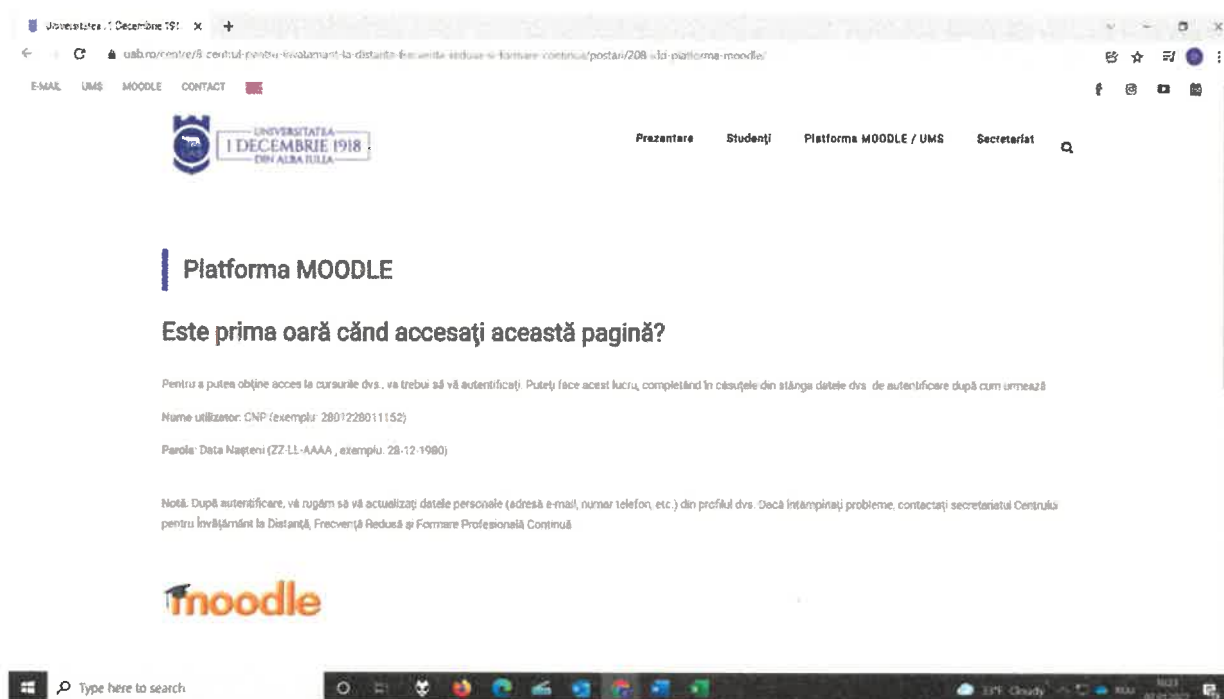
Universitatea 1 Decembrie 191 ×

uab.ro/centre/8-centrul-pentru-invatamant-la-distanta-frecventa-redusa-si-formare-continua/postari/208-id-platforma-moodle/

E-MAIL UMS MOODLE CONTACT

UNIVERSITATEA 1 DECEMBRIE 1918 DIN ALBA IULIA

Prezentare Studenți Platforma MOODLE / UMS Secretariat

Platforma MOODLE

Este prima oară când accesați această pagină?

Pentru a putea obține acces la cursurile dvs., va trebui să vă autentificați. Puteți face acest lucru, completând în căsuțele din stânga datele dvs. de autentificare după cum urmează

Nume utilizator: CNP (exemplu: 2801228011152)

Parola: Data Nașterii (ZZ-LL-AAAA , exemplu: 28-12-1980)

Notă: După autentificare, vă rugăm să vă actualizați datele personale (adresă e-mail, numar telefon, etc.) din profilul dvs. Dacă întâmpinați probleme, contactați secretariatul Centrului pentru Învățământ la Distanță, Frecvență Redusă și Formare Profesională Continuă

moodle

Type here to search

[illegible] Cloudy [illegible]